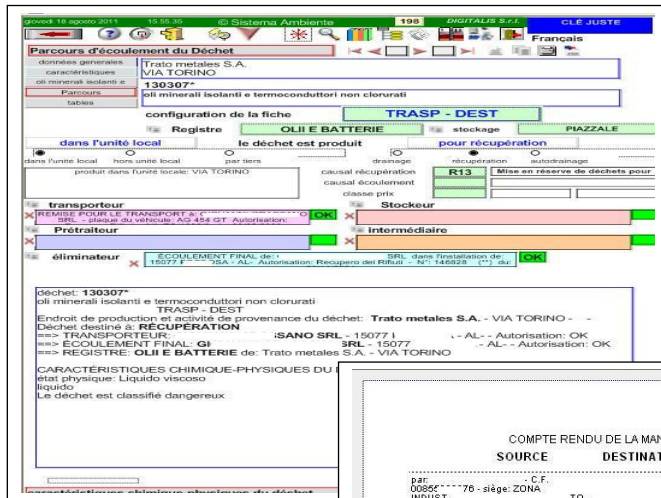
giovedì 18 agosto 2011 15.55.35 © Sistema Ambiente 198 DIGITALIS S.r.l. CLÉ JUSTE

Français

Parcours d'écoulement du Déchet

données generales
caractéristiques
oli minerali isolanti e
Parcours
tables

Trato metales S.A.
VIA TORINO
130307*
oli minerali isolanti e termoconduttori non clorurati

configuration de la fiche TRASP - DEST

Registre OLII E BATTERIE stockage PIAZZALE

dans l'unité local le déchet est produit pour récupération

dans l'unité local hors unité local par tiers drainage récupération autodrainage

produit dans l'unité locale: VIA TORINO

causal récupération R13 Mise en réserve de déchets pour
causal écoulement
classe prix

transporteur Stockeur
REMISE POUR LE TRANSPORT a: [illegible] SRL - plaque du véhicule: AG 454 GT Autorisation: OK

Prétraiteur intermédiaire

éliminateur ÉCOULEMENT FINAL de: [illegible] SRL dans l'installation de: 15077 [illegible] OSA - AL- Autorisation: Recupero dei Rifiuti - N°: 146828 (**) du: OK

déchet: 130307*
oli minerali isolanti e termoconduttori non clorurati
TRASP - DEST
Endroit de production et activité de provenance du déchet: Trato metales S.A. - VIA TORINO - -
Déchet destiné à: RÉCUPÉRATION
==> TRANSPORTEUR: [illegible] SANO SRL - 15077 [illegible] - AL- - Autorisation: OK
==> ÉCOULEMENT FINAL: G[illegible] SRL - 15077 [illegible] - AL- - Autorisation: OK
==> REGISTRE: OLII E BATTERIE de: Trato metales S.A. - VIA TORINO

CARACTÉRISTIQUES CHIMIQUE-PHYSIQUES DU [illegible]
état physique: Liquido viscoso
liquido
Le déchet est classifié dangereux

COMPTE RENDU DE LA MA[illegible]
SOURCE DESTINA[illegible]

par: - C.F.
0085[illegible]76 - siège: ZONA
INDUST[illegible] TO

caractéristiques chimique-physiques du déchet